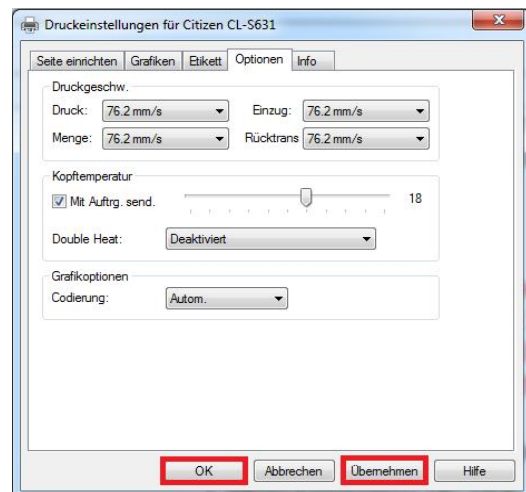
Druckeinstellungen für Citizen CL-S631

Seite einrichten | Grafiken | Etikett | Optionen | Info

Druckgeschw.
Druck: 76.2 mm/s
Einzug: 76.2 mm/s
Menge: 76.2 mm/s
Rücktrans 76.2 mm/s

Kopftemperatur
Mit Auftrg. send.
18
Double Heat: Deaktiviert

Grafikoptionen
Codierung: Autom.

OK
Abbrechen
Übernehmen
Hilfe